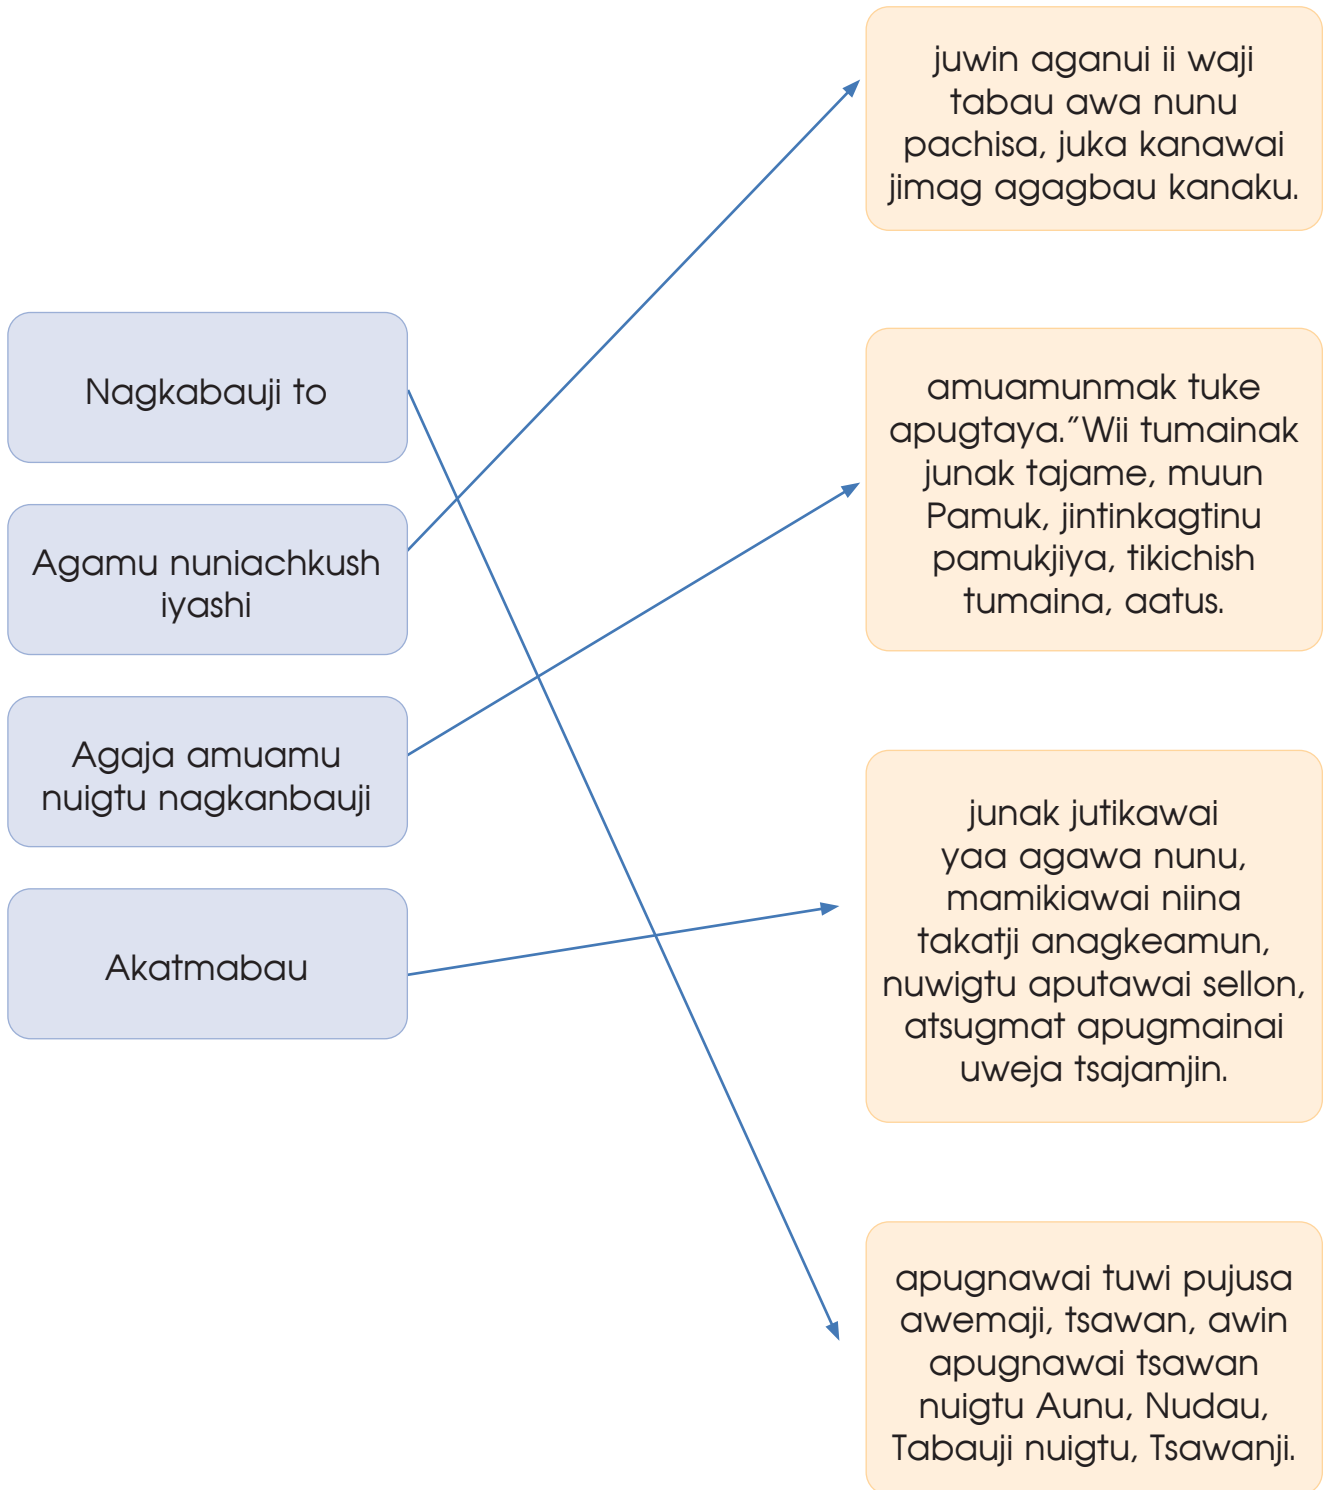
Nagkabauji to

Agamu nuniachkush iyashi

Agaja amuamu nuigtu nagkanbauji

Akatmabau

juwin aganui ii waji tabau awa nunu pachisa, juka kanawai jimag agagbau kanaku.

amuamunmak tuke apugtaya."Wii tumainak junak tajame, muun Pamuk, jintinkagtinu pamukjiya, tikichish tumaina, aatus.

junak jutikawai yaa agawa nunu, mamikiawai niina takatji anagkeamun, nuwigtu aputawai sellon, atsugmat apugmainai uweja tsajamjin.

apugnawai tuwi pujusa awemaji, tsawan, awin apugnawai tsawan nuigtu Aunu, Nudau, Tabauji nuigtu, Tsawanji.